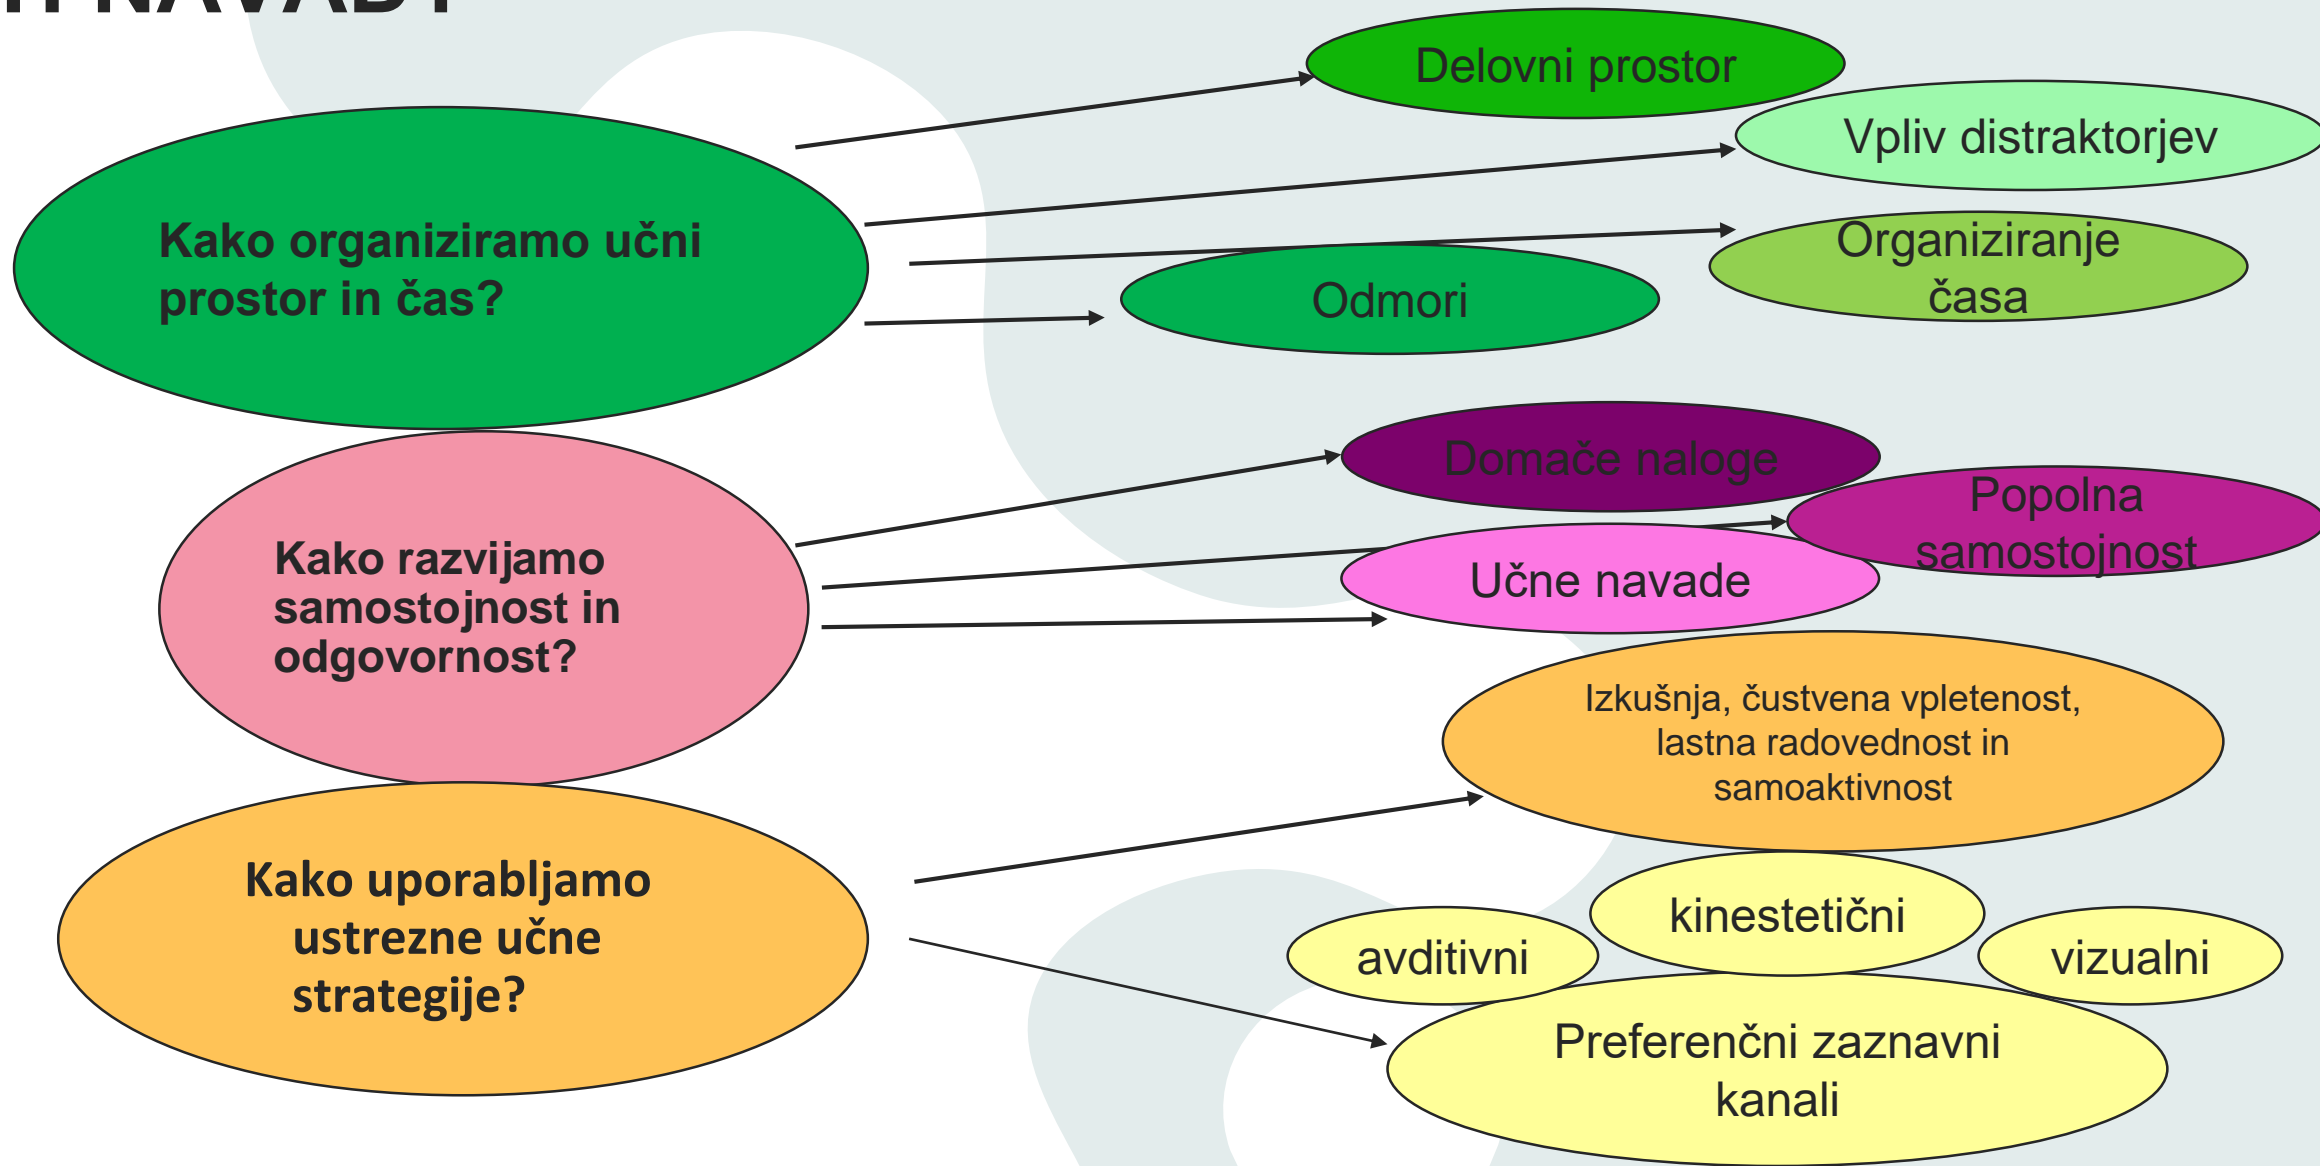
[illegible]

Kako organiziramo učni prostor in čas?

Delovni prostor

Vpliv distraktorjev

Organiziranje časa

Odmori

Kako razvijamo samostojnost in odgovornost?

Domače naloge

Popolna samostojnost

Učne navade

Kako uporabljamo ustrezne učne strategije?

Izkušnja, čustvena vpletenost, lastna radovednost in samoaktivnost

kinestetični

avditivni

vizualni

Preferenčni zaznavni kanali